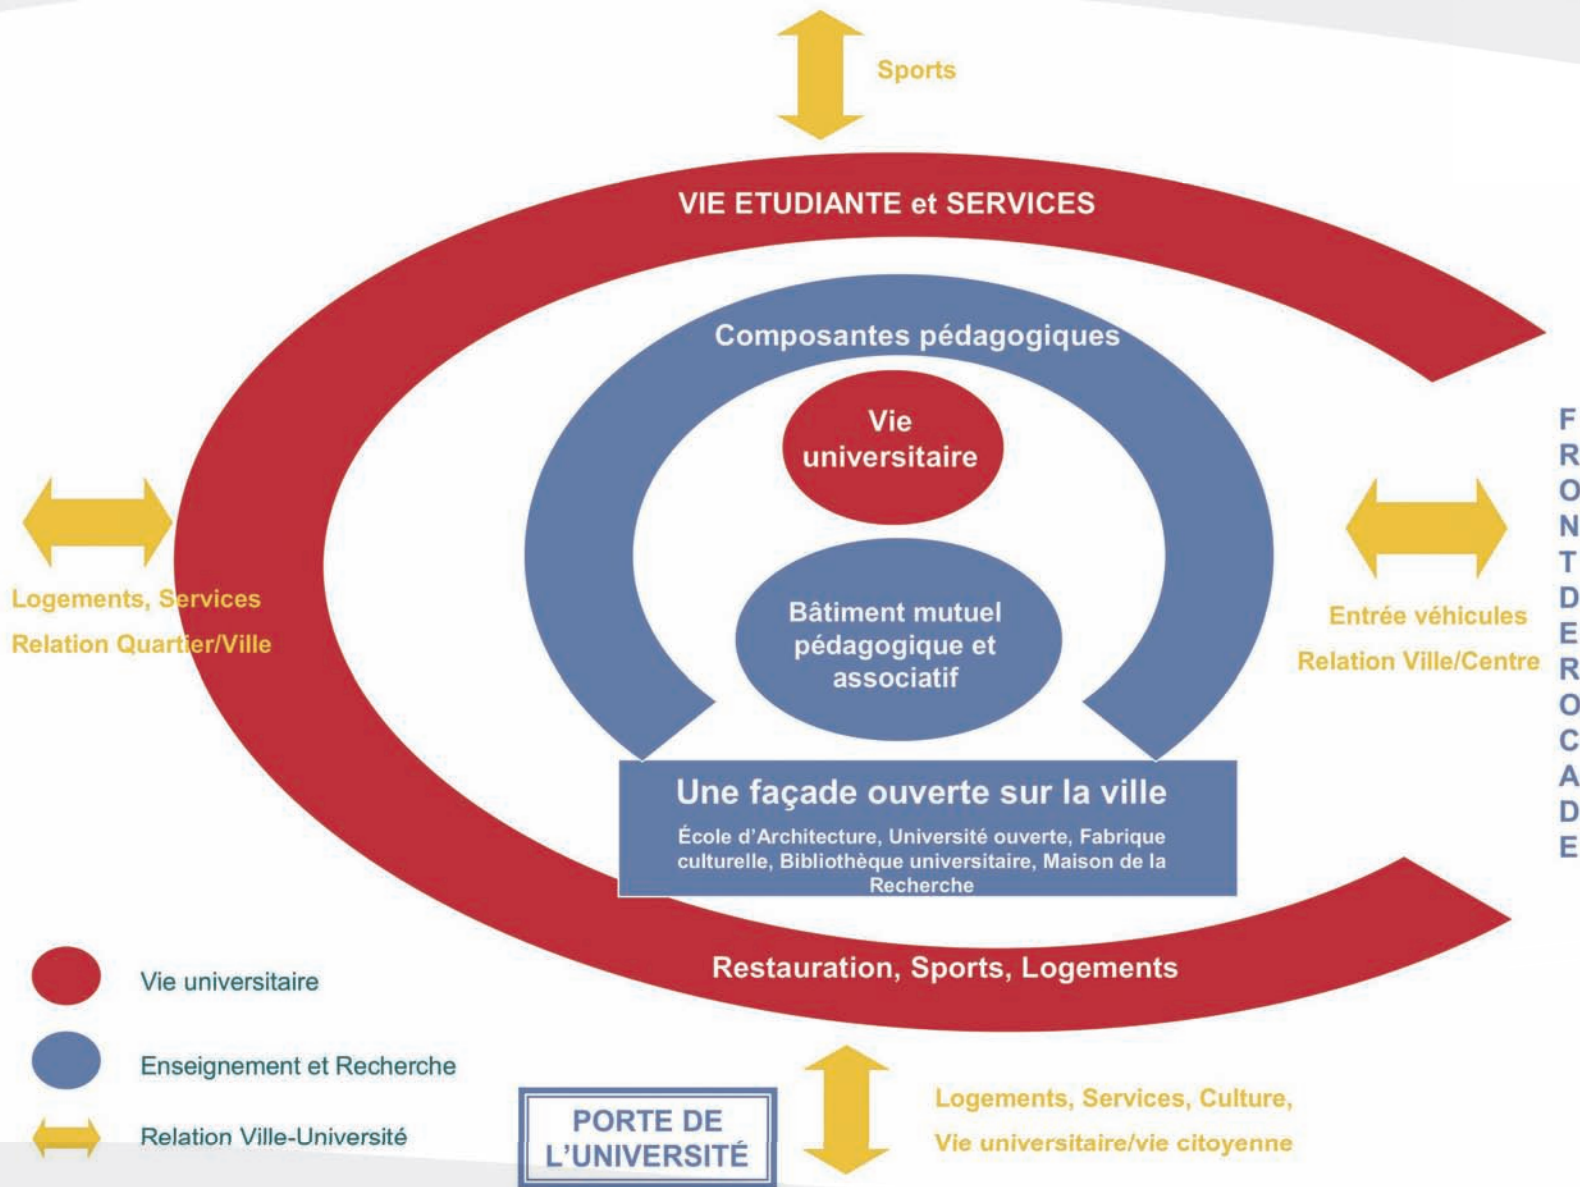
Sports

VIE ETUDIANTE et SERVICES

Composantes pédagogiques

Vie universitaire

Bâtiment mutuel pédagogique et associatif

Logements, Services
Relation Quartier/Ville

Entrée véhicules
Relation Ville/Centre

FRONT DE ROCADE

Une façade ouverte sur la ville
École d'Architecture, Université ouverte, Fabrique culturelle, Bibliothèque universitaire, Maison de la Recherche

Restauration, Sports, Logements

Vie universitaire

Enseignement et Recherche

Relation Ville-Université

PORTE DE L'UNIVERSITÉ

Logements, Services, Culture,
Vie universitaire/vie citoyenne